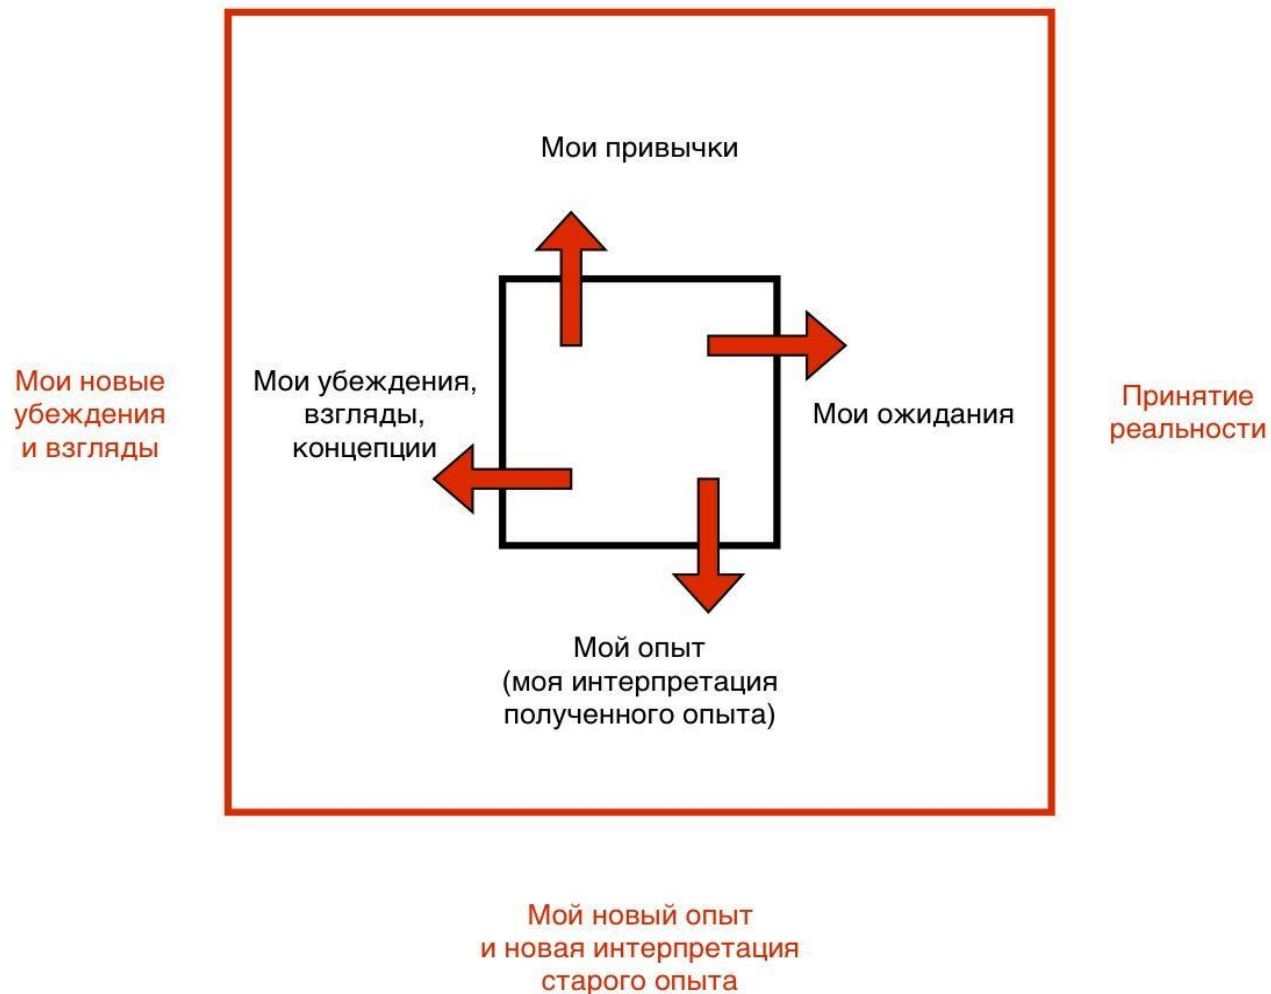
Мои привычки

Мои новые убеждения и взгляды

Мои убеждения, взгляды, концепции

Мои ожидания

Принятие реальности

Мой опыт (моя интерпретация полученного опыта)

Мой новый опыт и новая интерпретация старого опыта